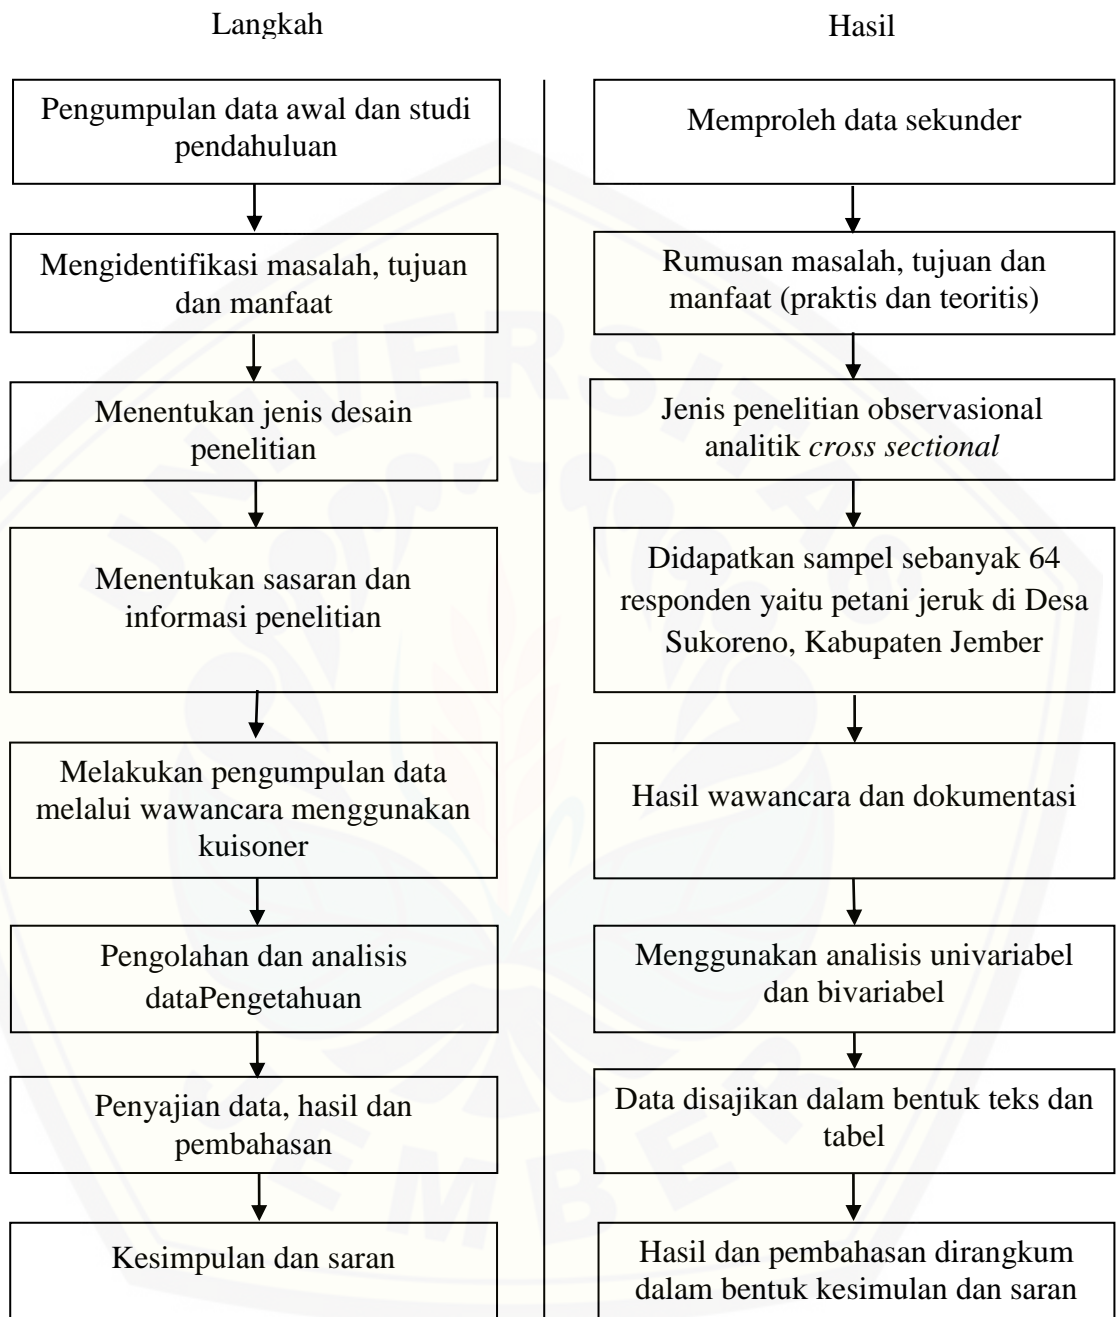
Langkah

Pengumpulan data awal dan studi pendahuluan

Mengidentifikasi masalah, tujuan dan manfaat

Menentukan jenis desain penelitian

Menentukan sasaran dan informasi penelitian

Melakukan pengumpulan data melalui wawancara menggunakan kuisoner

Pengolahan dan analisis dataPengetahuan

Penyajian data, hasil dan pembahasan

Kesimpulan dan saran

Hasil

Memproleh data sekunder

Rumusan masalah, tujuan dan manfaat (praktis dan teoritis)

Jenis penelitian observasional analitik *cross sectional*

Didapatkan sampel sebanyak 64 responden yaitu petani jeruk di Desa Sukoreno, Kabupaten Jember

Hasil wawancara dan dokumentasi

Menggunakan analisis univariabel dan bivariabel

Data disajikan dalam bentuk teks dan tabel

Hasil dan pembahasan dirangkum dalam bentuk kesimulan dan saran